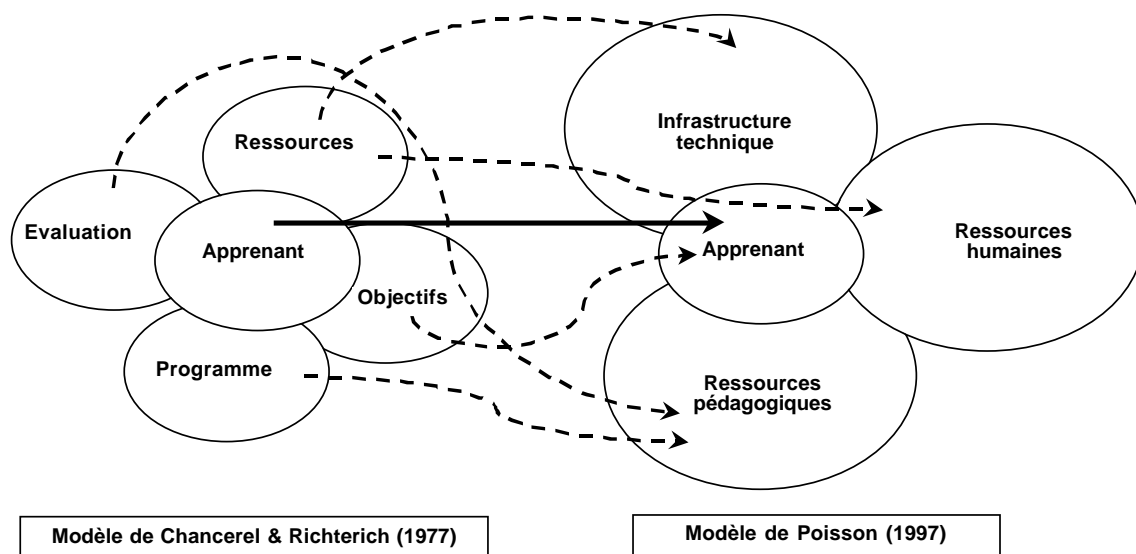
Ressources

Evaluation

Apprenant

Objectifs

Programme

Infrastructure technique

Apprenant

Ressources humaines

Ressources pédagogiques

Modèle de Chancerel & Richterich (1977)

Modèle de Poisson (1997)